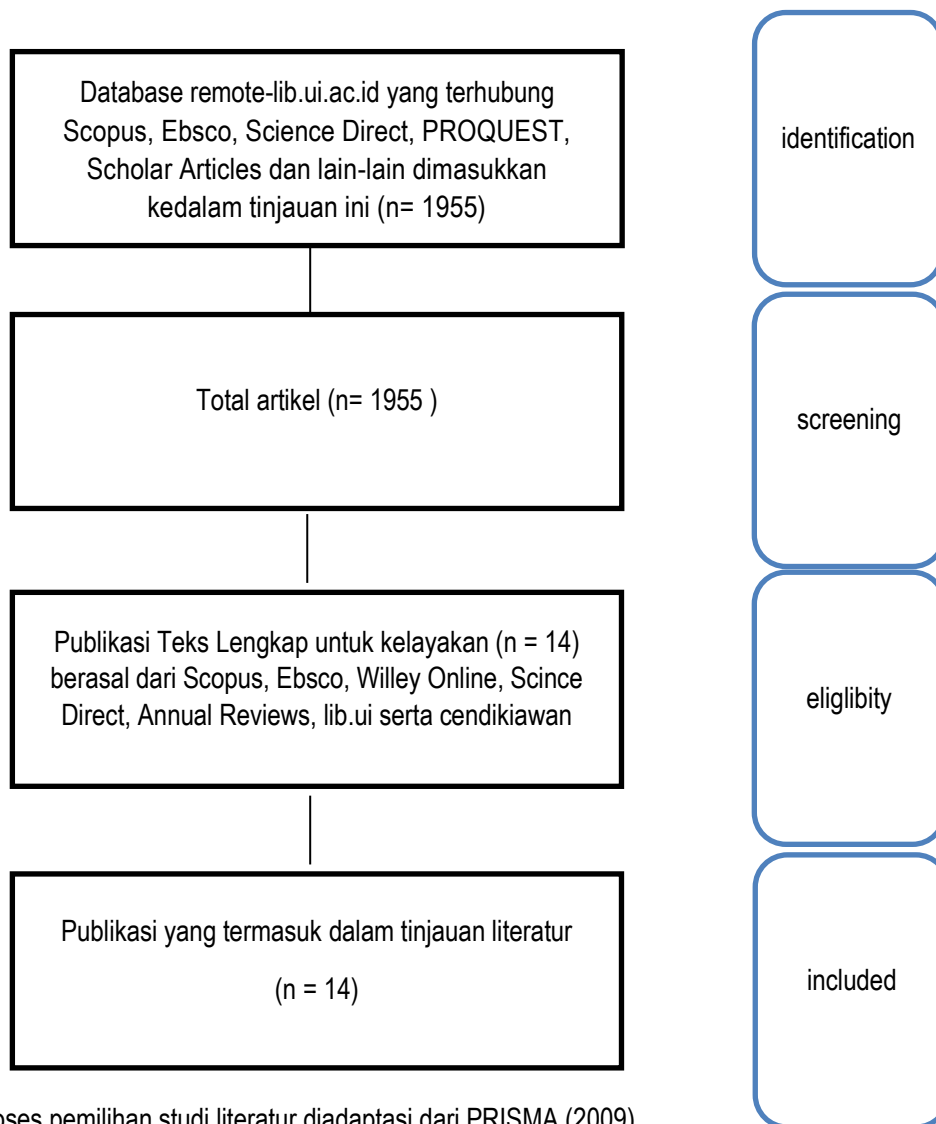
Database remote-lib.ui.ac.id yang terhubung Scopus, Ebsco, Science Direct, PROQUEST, Scholar Articles dan lain-lain dimasukkan kedalam tinjauan ini (n= 1955)

identification

Total artikel (n= 1955 )

screening

Publikasi Teks Lengkap untuk kelayakan (n = 14) berasal dari Scopus, Ebsco, Willey Online, Scince Direct, Annual Reviews, lib.ui serta cendikiawan

eliglibity

Publikasi yang termasuk dalam tinjauan literatur

(n = 14)

included

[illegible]oses pemilihan studi literatur diadaptasi dari PRISMA (2009)